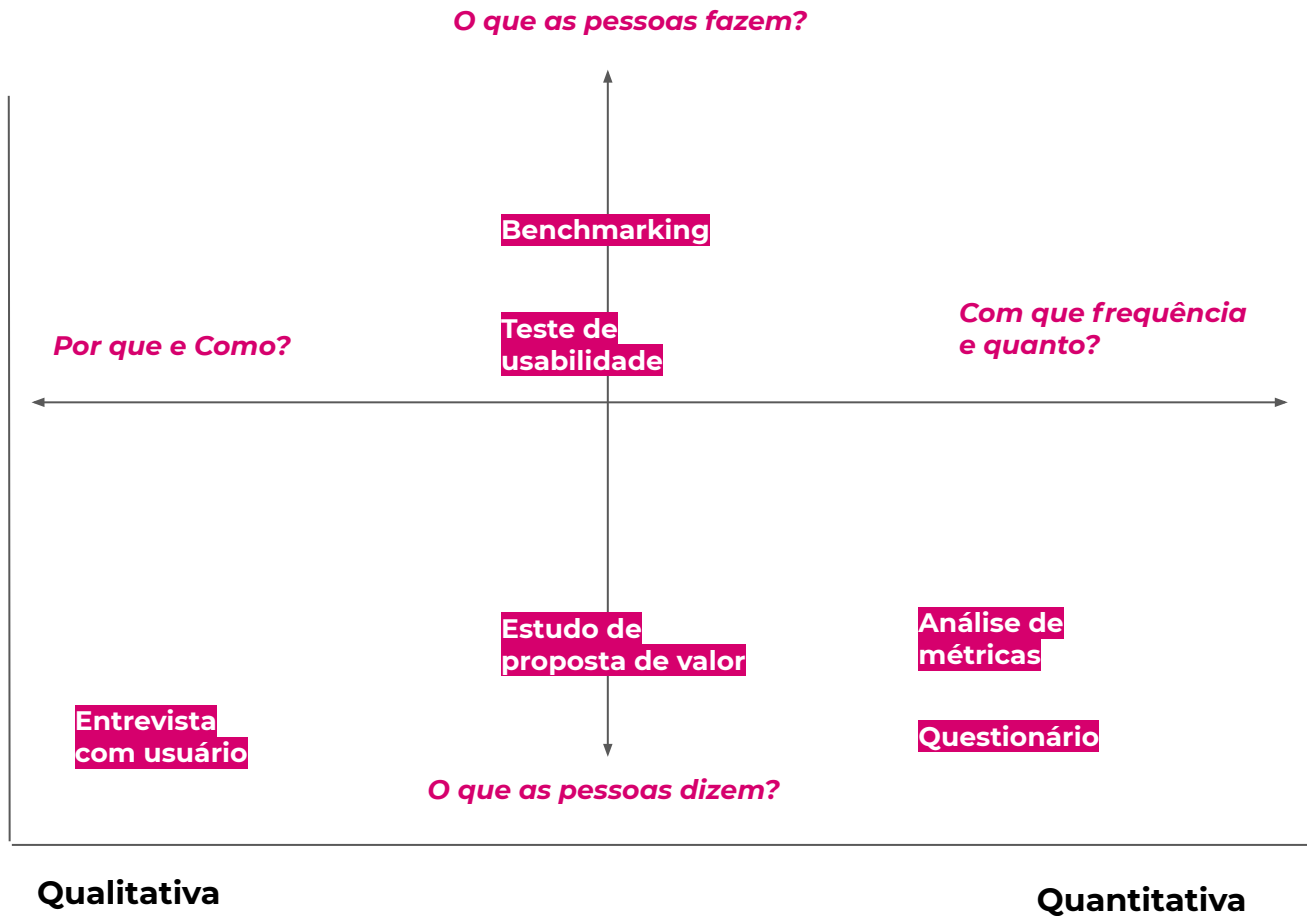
O que as pessoas fazem?

Benchmarking

Teste de usabilidade

Por que e Como?

Com que frequência e quanto?

Estudo de proposta de valor

Análise de métricas

Entrevista com usuário

Questionário

O que as pessoas dizem?

Qualitativa

Quantitativa